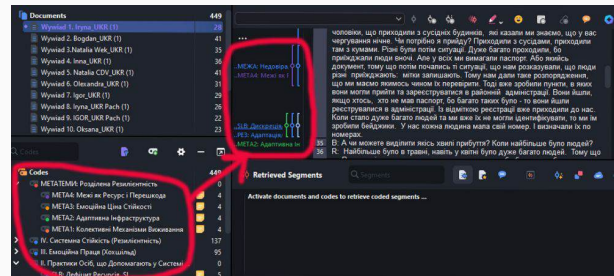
Documents 449
Wywiad 1. Iryna_UKR (1)
Wywiad 2. Bogdan_UKR (1) 31
Wywiad 3.Natalia Wek_UKR (1) 35
Wywiad 4. Inna_UKR (1) 36
Wywiad 5. Natalia CDV_UKR (1) 25
Wywiad 6. Olexandra_UKR (1) 31
Wywiad 7. Igor_UKR (1) 24
Wywiad 8. Iryna_UKR Pach (1) 26
Wywiad 9. IGOR_UKR Pach (1) 23
Wywiad 10. Oksana_UKR (1) 21

Codes
Codes
МЕТАТЕМИ: Розділена Резилієнтність 0
МЕТА4: Межі як Ресурс і Перешкода 4
МЕТА3: Емоційна Ціна Стійкості 3
МЕТА2: Адаптивна Інфраструктура 4
МЕТА1: Колективні Механізми Виживання 3
IV. Системна Стійкість (Резилієнтність) 137
III. Емоційна Праця (Хохшильд) 95
II. Практики Осіб, що Допомагають у Системі 0
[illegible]

МЕЖА: Недовіра
МЕТА4: Межі як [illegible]
SUR: Документа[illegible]
РЕЗ: Адаптація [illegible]
МЕТА2: Адаптивна Ін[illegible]

чоловіки, що приходили з сусідніх будинків, які казали ми знаємо, що у вас черговання ниче. Чи потрібно я прийду? Приходили з сусідами, приходили там з кумами. Різні були потім ситуації. Дуже багато приходили, бо приїжджали люди вночі. Але у всіх ми вимагали паспорт. Або якийсь документ, тому що потім почались ті ситуації, що нам розказували, що люди різні приїжджають: мітки залишають. Тому нам дали таке розпорядження, що ми маємо якимось чином їх перевіряти. Тоді вже зробили пункти, в яких вони могли прийти та зареєструватися в районній адміністрації. Вони вішли, якщо хтось, хто не мав паспорт, бо багато таких було - то вони йшли реєструватися в адміністрації. Із відмітною реєстрацією вже приходили до нас. Коли стало дуже багато людей та ми вже їх не могли ідентифікувати, то ми зробили бейджики. У нас кожна людина мала свій номер. І визначали їх по номерах.
В: А чи можете виділити якісь хвилі прибуття? Коли найбільше було людей?
Р: Найбільше було в травні, квітні та дуже багато було людей. Коли почали

Retrieved Segments
Activate documents and codes to retrieve coded segments ...